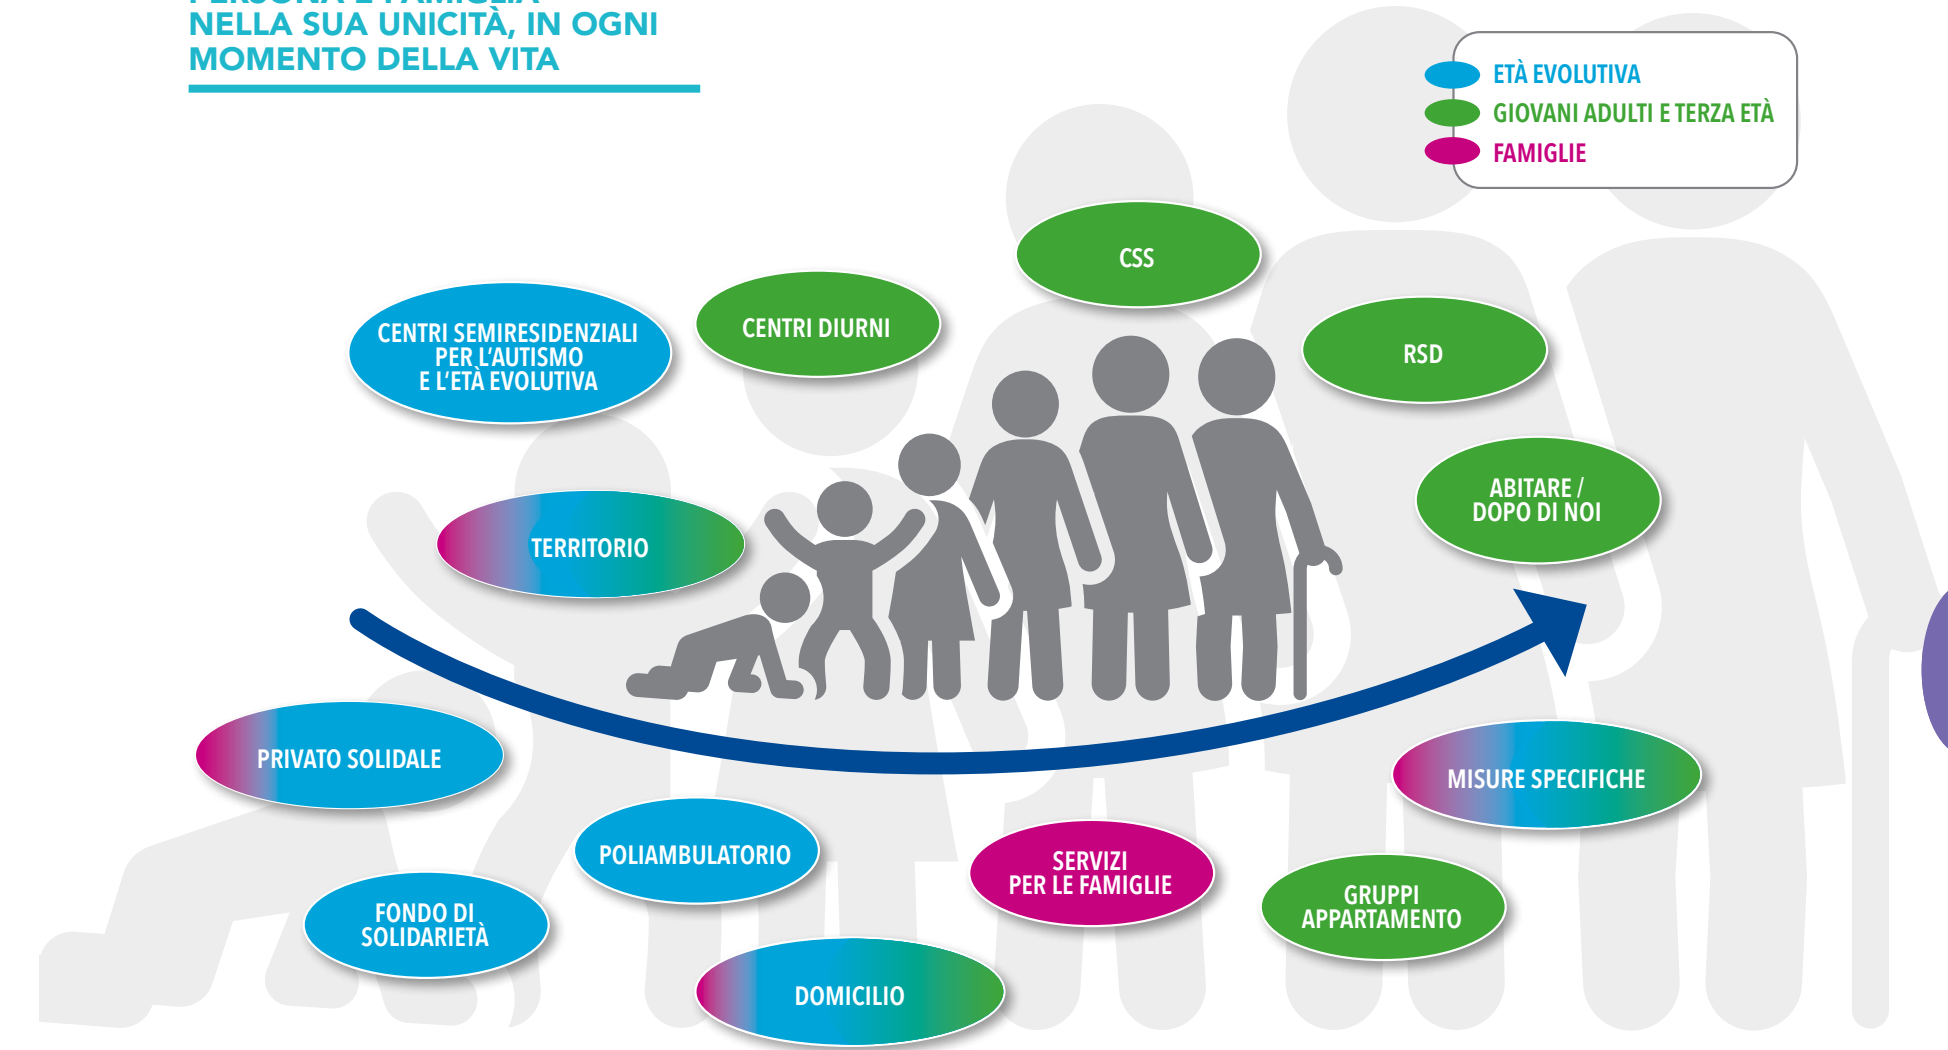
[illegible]
NELLA SUA UNICITÀ, IN OGNI MOMENTO DELLA VITA

ETÀ EVOLUTIVA
GIOVANI ADULTI E TERZA ETÀ
FAMIGLIE

CSS

CENTRI DIURNI

CENTRI SEMIRESIDENZIALI PER L'AUTISMO E L'ETÀ EVOLUTIVA

RSD

ABITARE / DOPO DI NOI

TERRITORIO

PRIVATO SOLIDALE

MISURE SPECIFICHE

POLIAMBULATORIO

SERVIZI PER LE FAMIGLIE

GRUPPI APPARTAMENTO

FONDO DI SOLIDARIETÀ

DOMICILIO